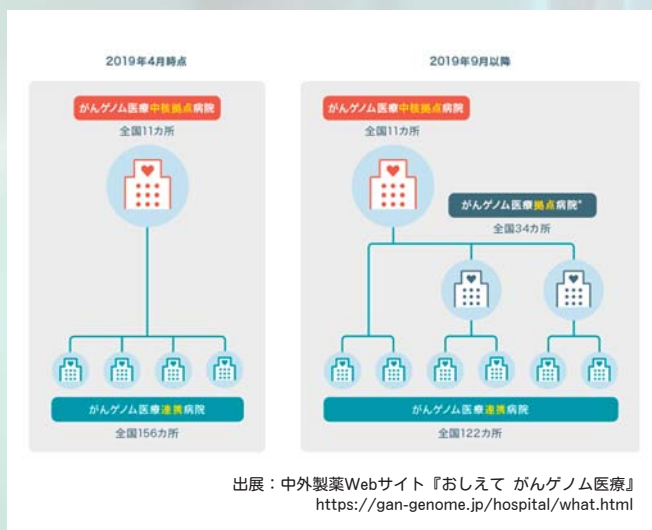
2019年4月時点

がんゲノム医療中核拠点病院
全国11カ所

がんゲノム医療連携病院
全国156カ所

2019年9月以降

がんゲノム医療中核拠点病院
全国11カ所

がんゲノム医療拠点病院*
全国34カ所

がんゲノム医療連携病院
全国122カ所

出展：中外製薬Webサイト『おしえて がんゲノム医療』
https://gan-genome.jp/hospital/what.html